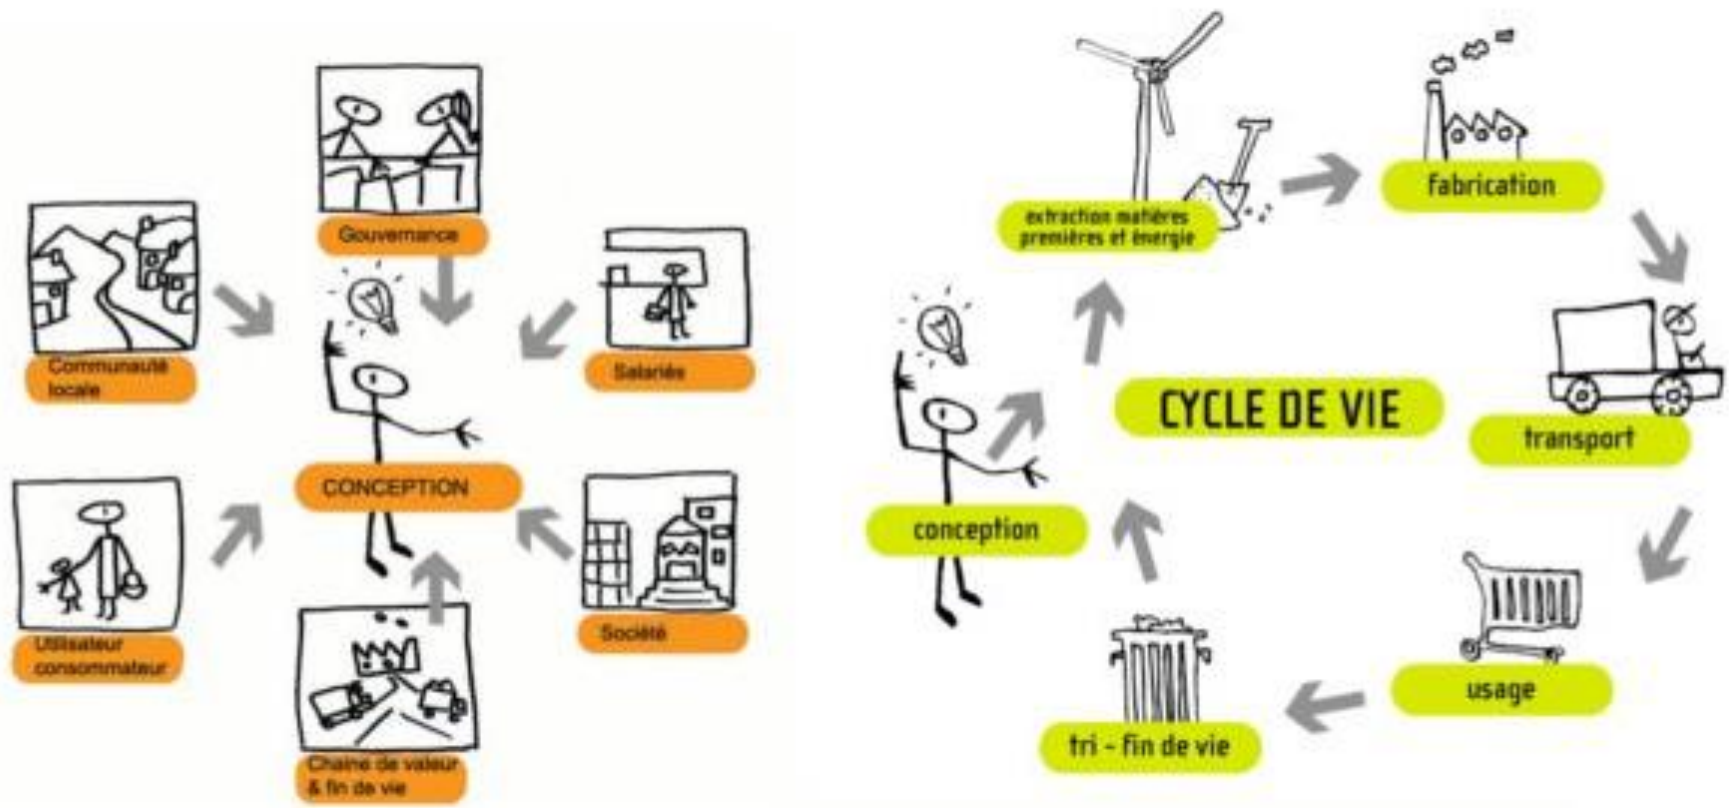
Gouvernance

Communauté locale

Salariés

CONCEPTION

Utilisateur consommateur

Société

Chaine de valeur & fin de vie

extraction matières premières et énergie

fabrication

CYCLE DE VIE

transport

conception

usage

tri - fin de vie